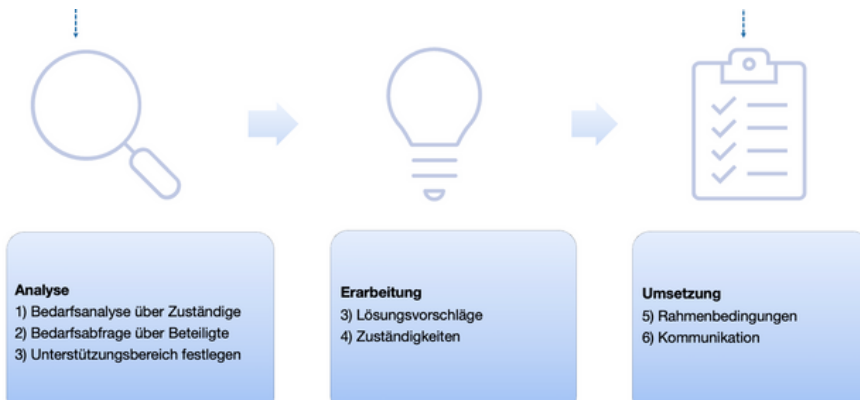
Analyse
1) Bedarfsanalyse über Zuständige
2) Bedarfsabfrage über Beteiligte
3) Unterstützungsbereich festlegen

Erarbeitung
3) Lösungsvorschläge
4) Zuständigkeiten

Umsetzung
5) Rahmenbedingungen
6) Kommunikation